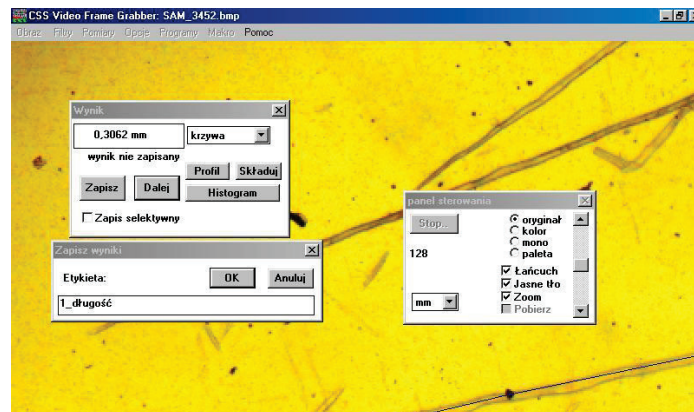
CSS Video Frame Grabber: SAM_3452.bmp

Obraz Filtry Pomiary Opcje Programy Makro Pomoc

Wynik

0,3062 mm

krzywa

wynik nie zapisany

Profil

Składuj

Zapisz

Dalej

Histogram

Zapis selektywny

Zapisz wyniki

Etykieta:

OK

Anuluj

1_długość

panel sterowania

Stop..

oryginał

kolor

mono

paleta

128

Łańcuch

Jasne tło

Zoom

Pobierz

mm